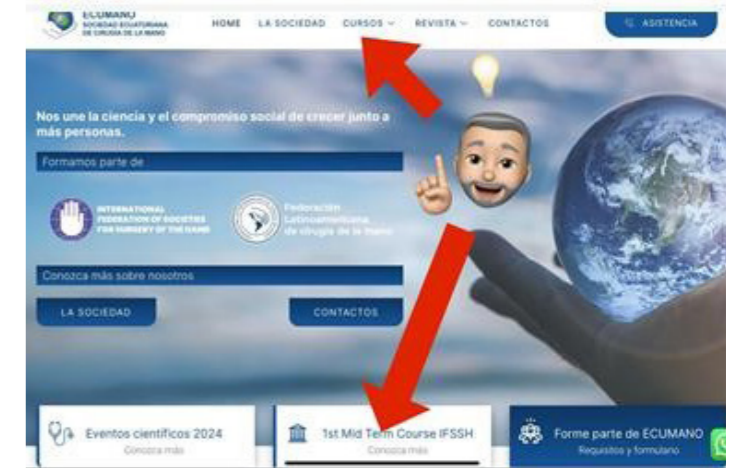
ECUMANO
SOCIEDAD ECUATORIANA DE CIRUGÍA DE LA MANO

HOME LA SOCIEDAD CURSOS REVISTA CONTACTOS ASISTENCIA

Nos une la ciencia y el compromiso social de crecer junto a más personas.

Formamos parte de

INTERNATIONAL FEDERATION OF SOCIETIES FOR SURGERY OF THE HAND

Federación Latinoamericana de cirugía de la mano

Conozca más sobre nosotros

LA SOCIEDAD

CONTACTOS

Eventos científicos 2024
Conozca más

1st Mid Term Course IFSSH
Conozca más

Forme parte de ECUMANO
Requisitos y formulario